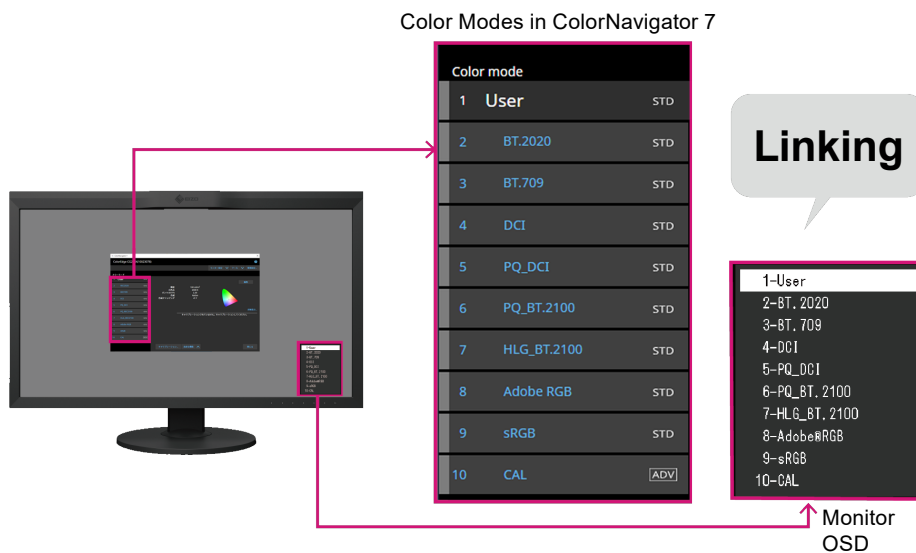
Color Modes in ColorNavigator 7

Color mode

| | | |
|---|---|---|
| 1 | User | STD |
| 2 | BT.2020 | STD |
| 3 | BT.709 | STD |
| 4 | DCI | STD |
| 5 | PQ_DCI | STD |
| 6 | PQ_BT.2100 | STD |
| 7 | HLG_BT.2100 | STD |
| 8 | Adobe RGB | STD |
| 9 | sRGB | STD |
| 10 | CAL | ADV |

Linking

1-User
2-BT.2020
3-BT.709
4-DCI
5-PQ_DCI
6-PQ_BT.2100
7-HLG_BT.2100
8-Adobe®RGB
9-sRGB
10-CAL

Monitor OSD